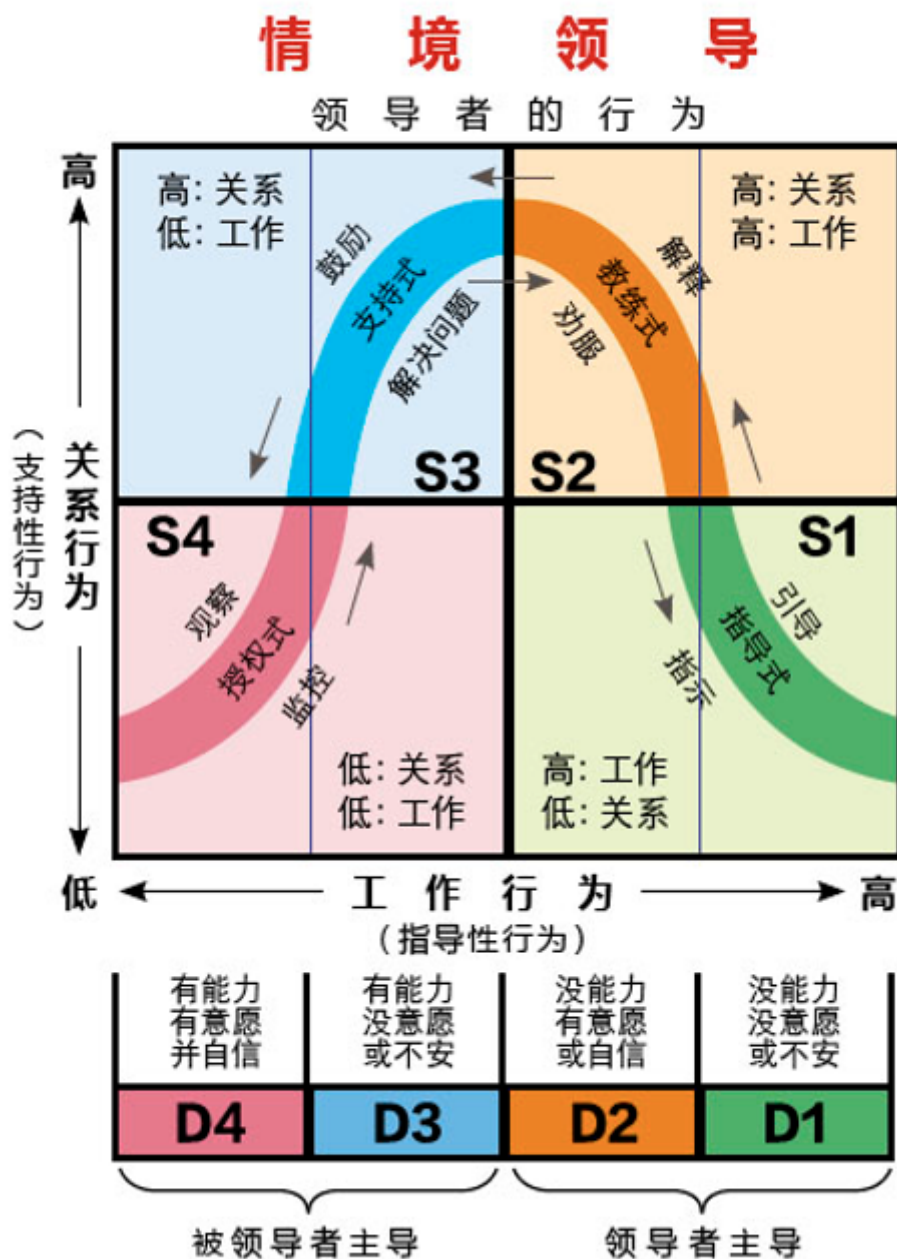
情境领导

领导者的行为

高

关系行为

（支持性行为）

低

高: 关系
低: 工作

鼓励
支持式
解决问题

S3

高: 关系
高: 工作

解释
教练式
劝服

S2

S4

观察
授权式
监控

低: 关系
低: 工作

S1

引导
指导式
指示

高: 工作
低: 关系

低 工作行为 高

（指导性行为）

| 有能力 有意愿 并自信 | 有能力 没意愿 或不安 | 没能力 有意愿 或自信 | 没能力 没意愿 或不安 |
|---|---|---|---|
| D4 | D3 | D2 | D1 |

被领导者主导

领导者主导